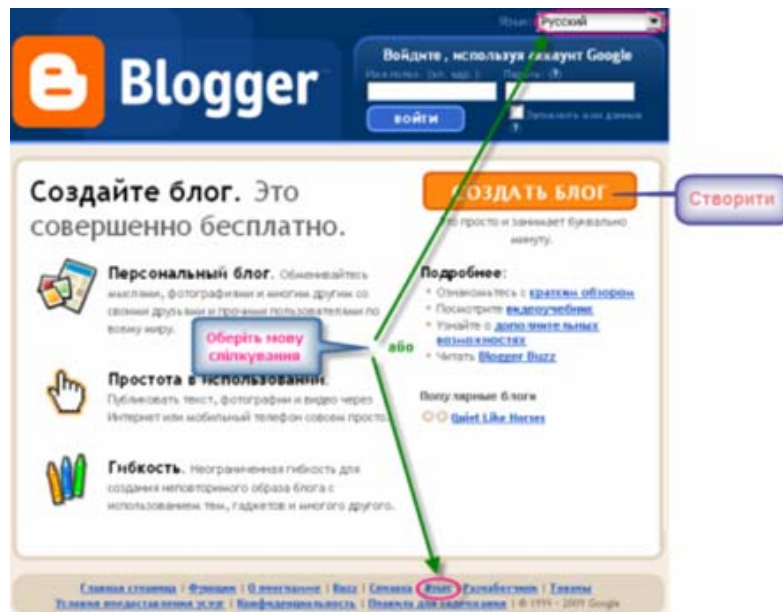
Язык: Русский

Blogger

Войдите, используя аккаунт Google
Имя польз. (эл. адр.): Пароль: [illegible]
ВОЙТИ
Запомнить мои данные

Создайте блог. Это совершенно бесплатно.

СОЗДАТЬ БЛОГ

Створити

Это просто и занимает буквально минуту.

Персональный блог. Обменивайтесь мыслями, фотографиями и многим другим со своими друзьями и прочими пользователями по всему миру.

Оберіть нову спілкування

або

Простота в использовании. Публикуйте текст, фотографии и видео через Интернет или мобильный телефон совсем просто.

Гибкость. Неограниченная гибкость для создания неповторимого образа блога с использованием тем, гаджетов и многого другого.

Подробнее:
Ознакомьтесь с кратким обзором
Посмотрите видеоучебник
Узнайте о дополнительных возможностях
Читать Blogger Buzz

Популярные блоги
Quiet Like Horses

Главная страница | Функции | О программе | Buzz | Справка | Язык | Разработчики | Гаджеты
Условия предоставления услуг | Конфиденциальность | Правила для содержания | © 1999 - 2009 Google